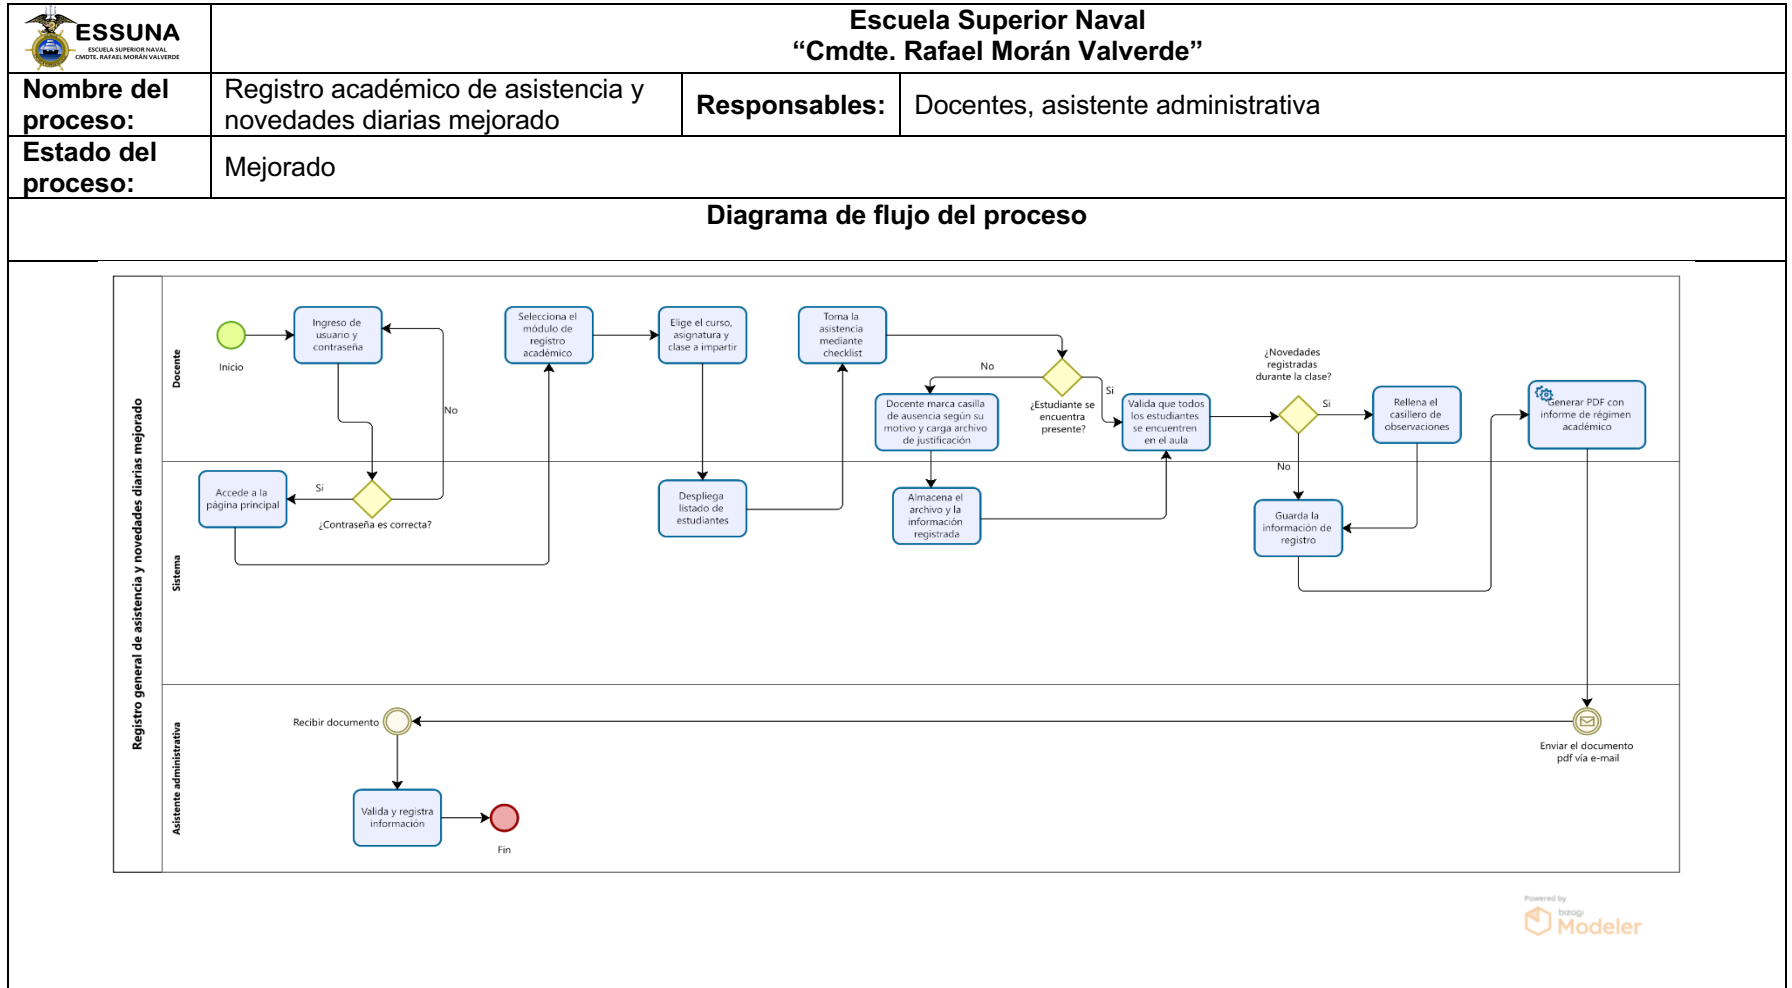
ESSUNA
ESCUELA SUPERIOR NAVAL
CMDTE. RAFAEL MORÁN VALVERDE

Escuela Superior Naval
"Cmdte. Rafael Morán Valverde"

| Nombre del proceso: | Registro académico de asistencia y novedades diarias mejorado | Responsables: | Docentes, asistente administrativa |
|---|---|---|---|
| Estado del proceso: | Mejorado | | |

Diagrama de flujo del proceso

Registro general de asistencia y novedades diarias mejorado

Docente

Inicio

Ingreso de usuario y contraseña

No

Selecciona el módulo de registro académico

Elige el curso, asignatura y clase a impartir

Toma la asistencia mediante checklist

No

Si

¿Estudiante se encuentra presente?

Docente marca casilla de ausencia según su motivo y carga archivo de justificación

Valida que todos los estudiantes se encuentren en el aula

¿Novedades registradas durante la clase?

Si

Rellena el casillero de observaciones

Generar PDF con informe de régimen académico

No

Sistema

Accede a la página principal

Si

¿Contraseña es correcta?

Despliega listado de estudiantes

Almacena el archivo y la información registrada

Guarda la información de registro

Asistente administrativa

Recibir documento

Enviar el documento pdf vía e-mail

Valida y registra información

Fin

Powered by bizagi Modeler